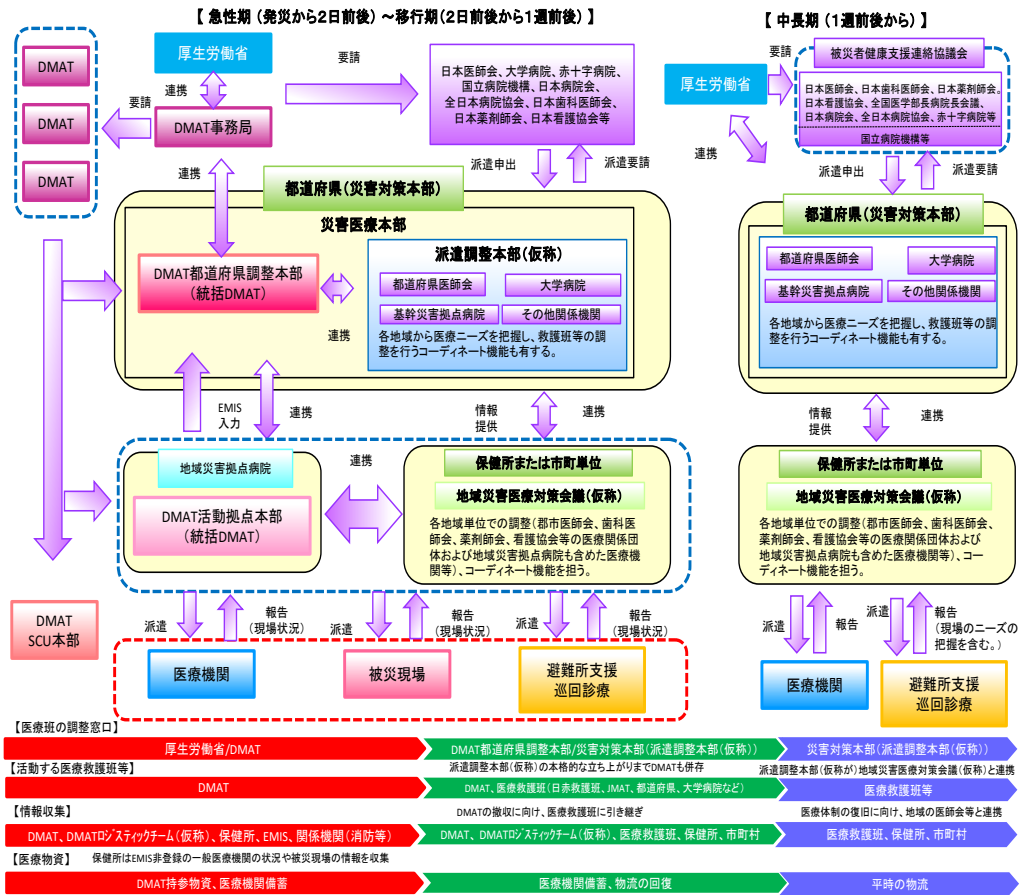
【 急性期（発災から2日前後）～移行期（2日前後から1週前後）】

【 中長期（1週前後から）】

DMAT
DMAT
DMAT

厚生労働省
連携
要請
DMAT事務局

要請
日本医師会、大学病院、赤十字病院、国立病院機構、日本病院会、全日本病院協会、日本歯科医師会、日本薬剤師会、日本看護協会等

派遣申出
派遣要請

連携

都道府県（災害対策本部）
災害医療本部
DMAT都道府県調整本部（統括DMAT）
派遣調整本部（仮称）
都道府県医師会
大学病院
基幹災害拠点病院
その他関係機関
連携
各地域から医療ニーズを把握し、救護班等の調整を行うコーディネート機能も有する。

EMIS入力
連携
情報提供
連携

地域災害拠点病院
DMAT活動拠点本部（統括DMAT）
連携
保健所または市町単位
地域災害医療対策会議（仮称）
各地域単位での調整（郡市医師会、歯科医師会、薬剤師会、看護協会等の医療関係団体および地域災害拠点病院も含めた医療機関等）、コーディネート機能を担う。

DMAT SCU本部

派遣
報告（現場状況）
派遣
報告（現場状況）
派遣
報告（現場状況）

医療機関
被災現場
避難所支援巡回診療

厚生労働省
要請
被災者健康支援連絡協議会
日本医師会、日本歯科医師会、日本薬剤師会、日本看護協会、全国医学部長病院長会議、日本病院会、全日本病院協会、赤十字病院等
国立病院機構等
連携
派遣申出
派遣要請

都道府県（災害対策本部）
都道府県医師会
大学病院
基幹災害拠点病院
その他関係機関
各地域から医療ニーズを把握し、救護班等の調整を行うコーディネート機能も有する。

情報提供
連携

保健所または市町単位
地域災害医療対策会議（仮称）
各地域単位での調整（郡市医師会、歯科医師会、薬剤師会、看護協会等の医療関係団体および地域災害拠点病院も含めた医療機関等）、コーディネート機能を担う。

派遣
報告
派遣
報告（現場のニーズの把握を含む。）

医療機関
避難所支援巡回診療

【医療班の調整窓口】
厚生労働省/DMAT
DMAT都道府県調整本部/災害対策本部（派遣調整本部（仮称））
災害対策本部（派遣調整本部（仮称））

【活動する医療救護班等】
派遣調整本部（仮称）の本格的な立ち上がりまでDMATも併存
派遣調整本部（仮称が）地域災害医療対策会議（仮称）と連携
DMAT
DMAT、医療救護班（日赤救護班、JMAT、都道府県、大学病院など）
医療救護班等

【情報収集】
DMATの撤収に向け、医療救護班に引き継ぎ
医療体制の復旧に向け、地域の医師会等と連携
DMAT、DMATロジスティックチーム（仮称）、保健所、EMIS、関係機関（消防等）
DMAT、DMATロジスティックチーム（仮称）、医療救護班、保健所、市町村
医療救護班、保健所、市町村

【医療物資】 保健所はEMIS非登録の一般医療機関の状況や被災現場の情報を収集
DMAT持参物資、医療機関備蓄
医療機関備蓄、物流の回復
平時の物流